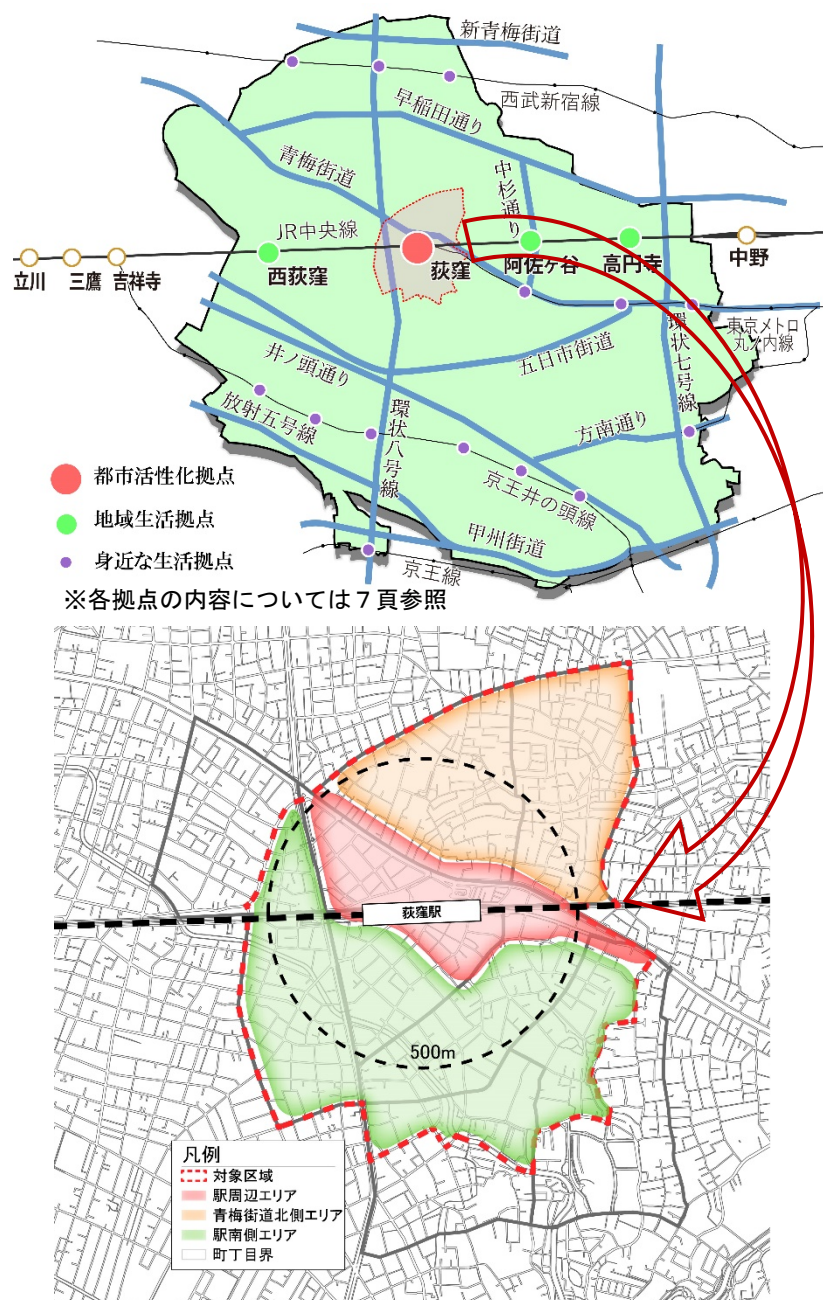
新青梅街道

西武新宿線

早稲田通り

青梅街道

中杉通り

JR中央線

立川

三鷹

吉祥寺

西荻窪

荻窪

阿佐ヶ谷

高円寺

中野

東京メトロ丸ノ内線

環状七号線

五日市街道

井ノ頭通り

放射五号線

環状八号線

方南通り

京王井の頭線

甲州街道

京王線

都市活性化拠点

地域生活拠点

身近な生活拠点

※各拠点の内容については７頁参照

荻窪駅

500m

凡例

対象区域

駅周辺エリア

青梅街道北側エリア

駅南側エリア

町丁目界